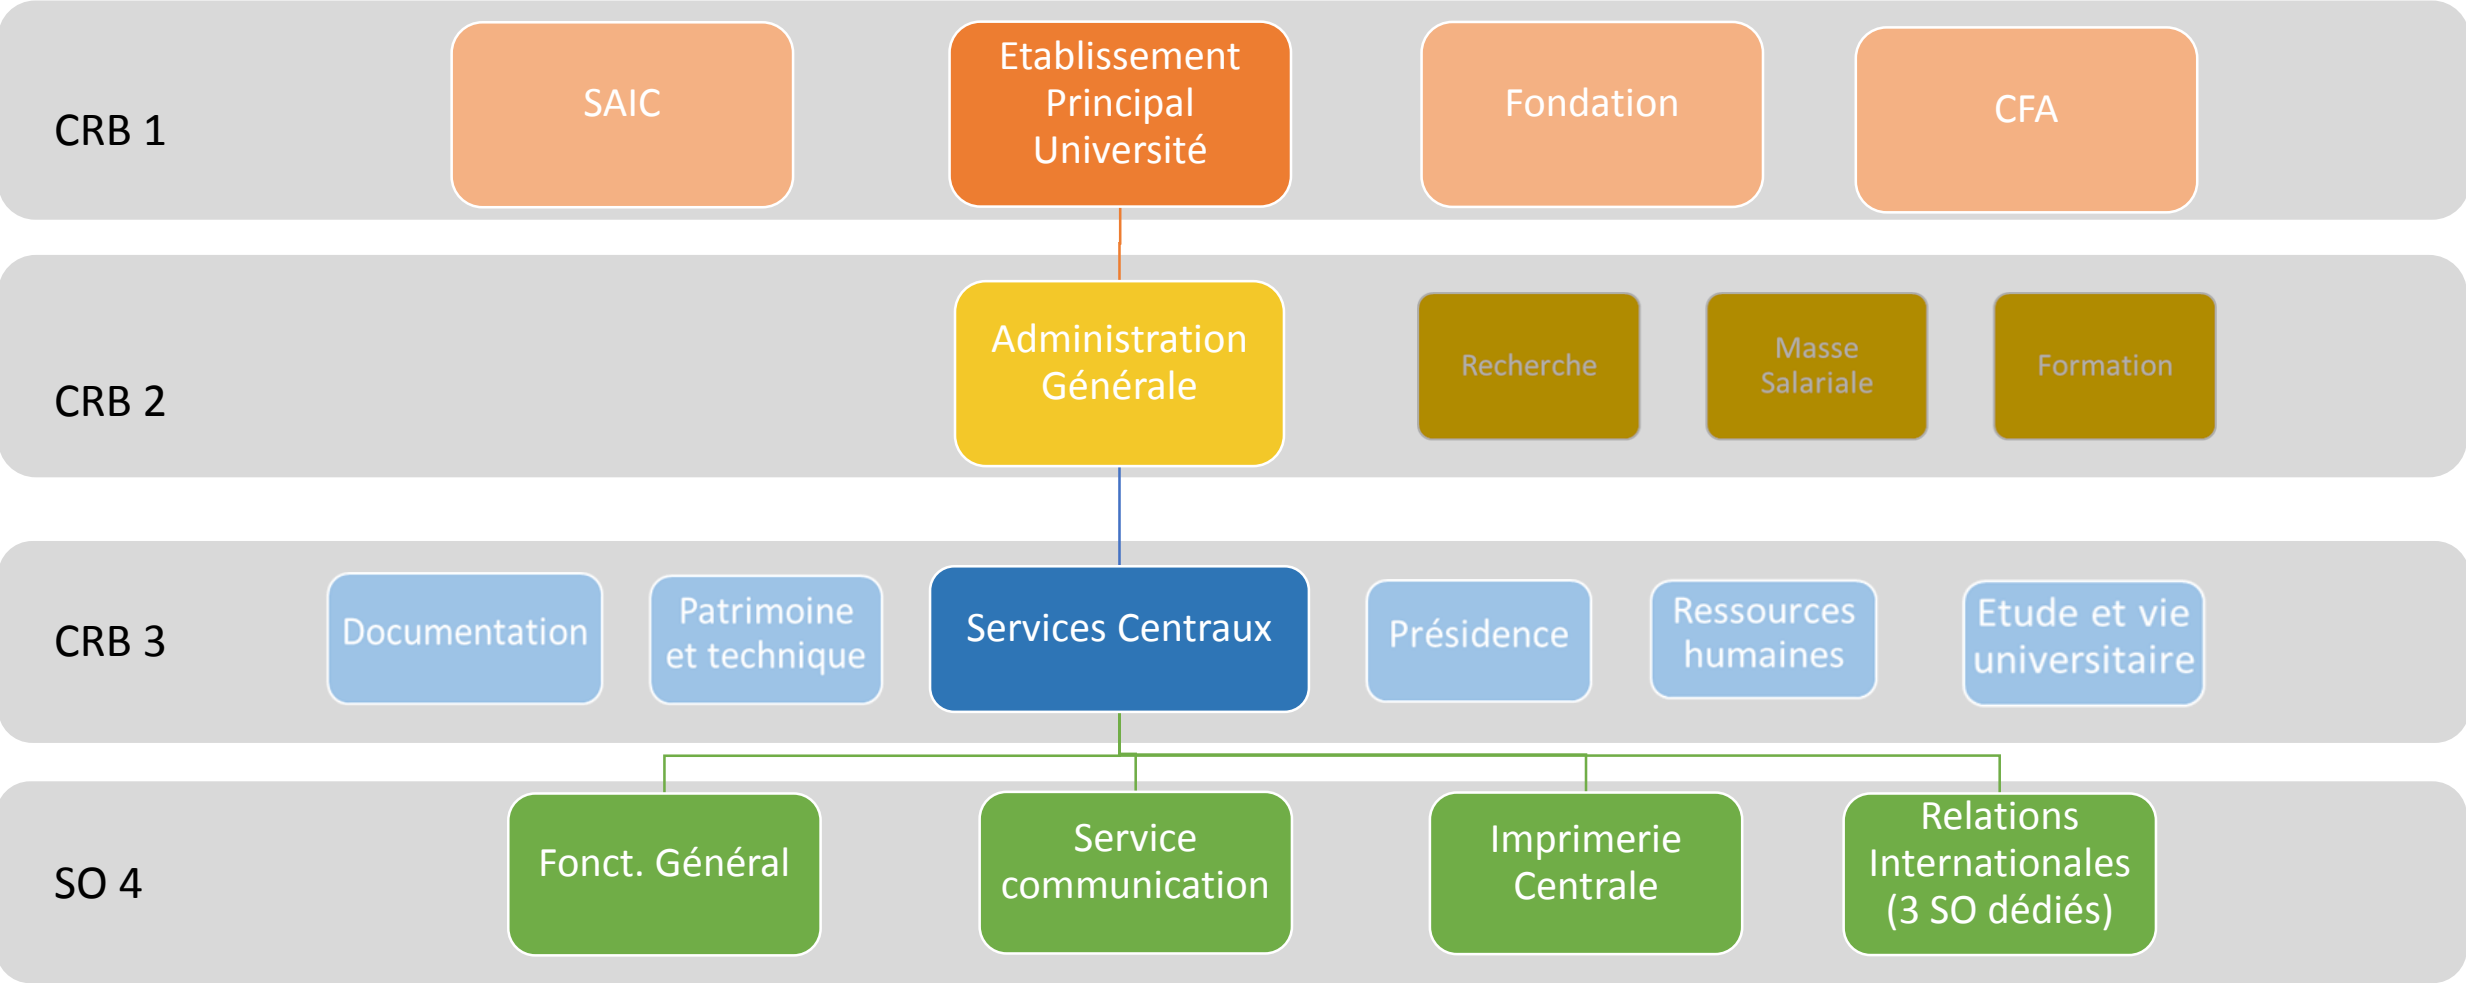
CRB 1

SAIC

Etablissement Principal Université

Fondation

CFA

CRB 2

Administration Générale

Recherche

Masse Salariale

Formation

CRB 3

Documentation

Patrimoine et technique

Services Centraux

Présidence

Ressources humaines

Etude et vie universitaire

SO 4

Fonct. Général

Service communication

Imprimerie Centrale

Relations Internationales (3 SO dédiés)